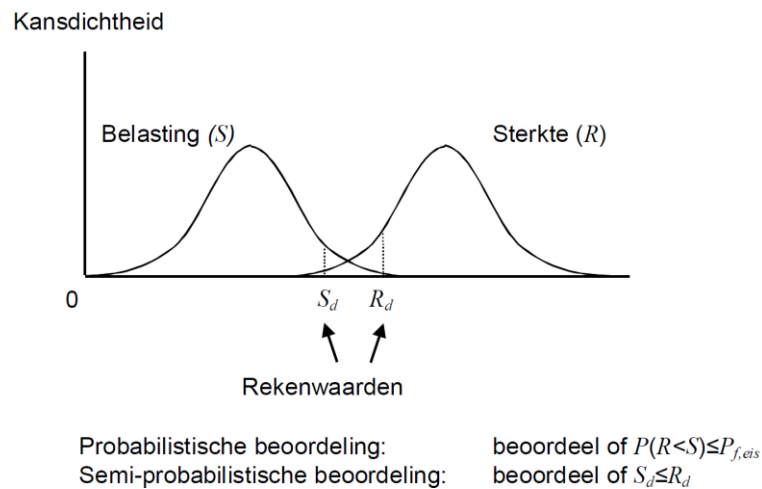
Kansdichtheid

Belasting $(S)$

Sterkte $(R)$

0

$S_d$

$R_d$

Rekenwaarden

Probabilistische beoordeling: beoordeel of $P(R<S) \leq P_{f,eis}$

Semi-probabilistische beoordeling: beoordeel of $S_d \leq R_d$